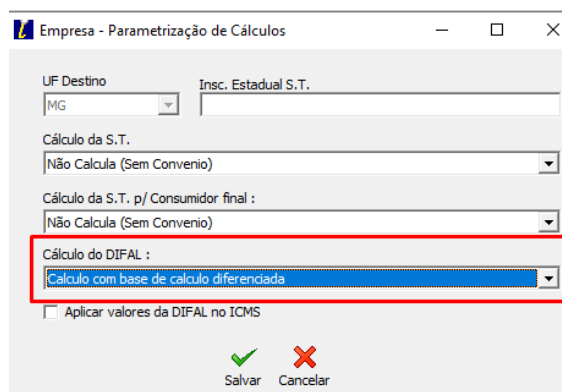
Empresa - Parametrização de Cálculos

UF Destino
MG
Insc. Estadual S.T.

Cálculo da S.T.
Não Calcula (Sem Convenio)

Cálculo da S.T. p/ Consumidor final :
Não Calcula (Sem Convenio)

Cálculo do DIFAL :
Calculo com base de calculo diferenciada

Aplicar valores da DIFAL no ICMS

Salvar
Cancelar